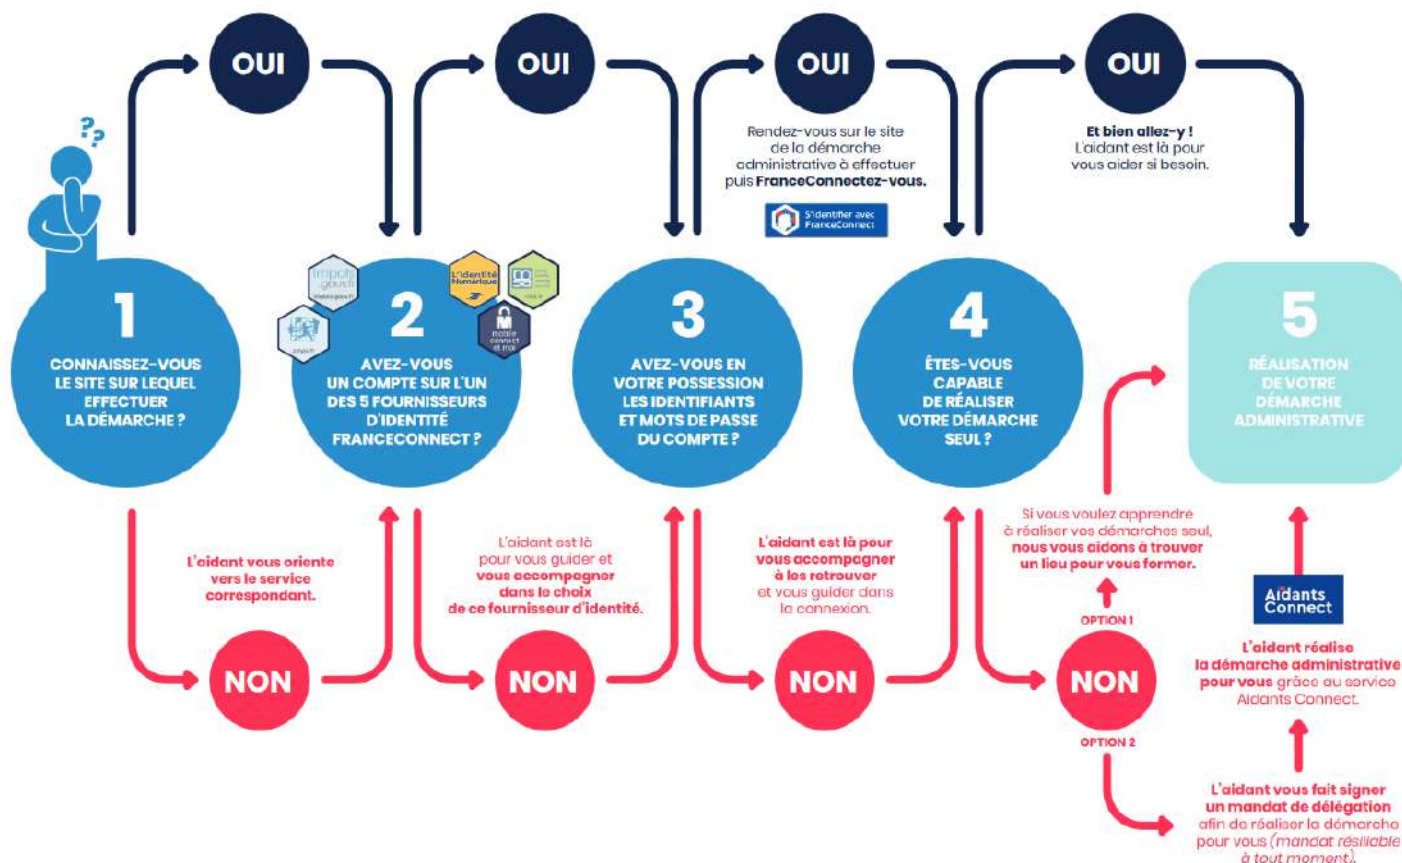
OUI

OUI

OUI

Rendez-vous sur le site de la démarche administrative à effectuer puis FranceConnectez-vous.

S'identifier avec FranceConnect

OUI

Et bien allez-y ! L'aidant est là pour vous aider si besoin.

1
CONNAISSEZ-VOUS LE SITE SUR LEQUEL EFFECTUER LA DÉMARCHE ?

impots.gouv.fr

L'Identité Numérique

2
AVEZ-VOUS UN COMPTE SUR L'UN DES 5 FOURNISSEURS D'IDENTITÉ FRANCECONNECT ?

mobile connect et moi

3
AVEZ-VOUS EN VOTRE POSSESSION LES IDENTIFIANTS ET MOTS DE PASSE DU COMPTE ?

4
ÊTES-VOUS CAPABLE DE RÉALISER VOTRE DÉMARCHE SEUL ?

5
RÉALISATION DE VOTRE DÉMARCHE ADMINISTRATIVE

L'aidant vous oriente vers le service correspondant.

L'aidant est là pour vous guider et vous accompagner dans le choix de ce fournisseur d'identité.

L'aidant est là pour vous accompagner à les retrouver et vous guider dans la connexion.

Si vous voulez apprendre à réaliser vos démarches seul, nous vous aidons à trouver un lieu pour vous former.

OPTION 1

Aidants Connect

L'aidant réalise la démarche administrative pour vous grâce au service Aidants Connect.

NON

NON

NON

NON

OPTION 2

L'aidant vous fait signer un mandat de délégation afin de réaliser la démarche pour vous (mandat résiliable à tout moment).